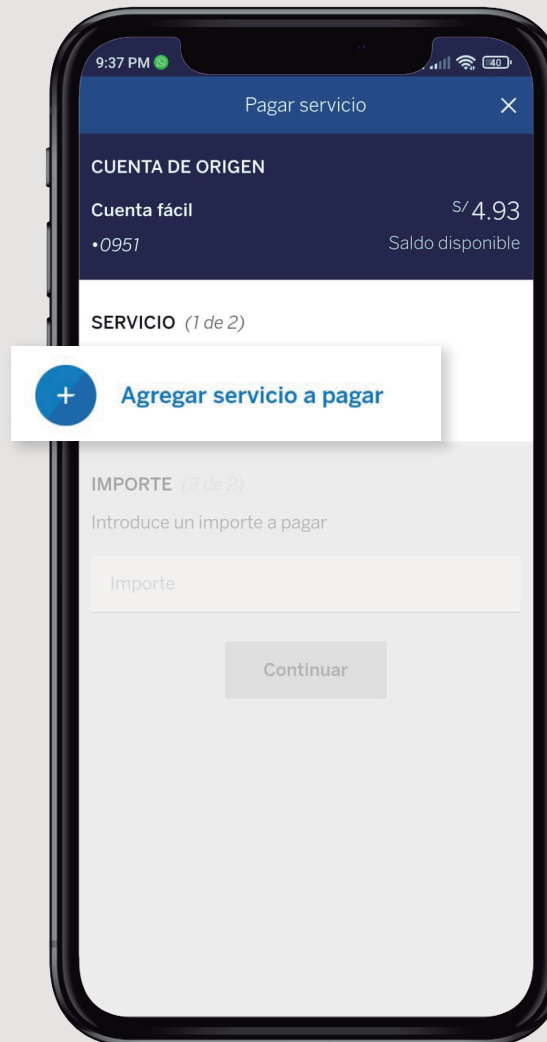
9:37 PM

40

Pagar servicio

×

CUENTA DE ORIGEN

Cuenta fácil

S/ 4.93

•0951

Saldo disponible

SERVICIO (1 de 2)

+

Agregar servicio a pagar

IMPORTE (2 de 2)

Introduce un importe a pagar

Importe

Continuar